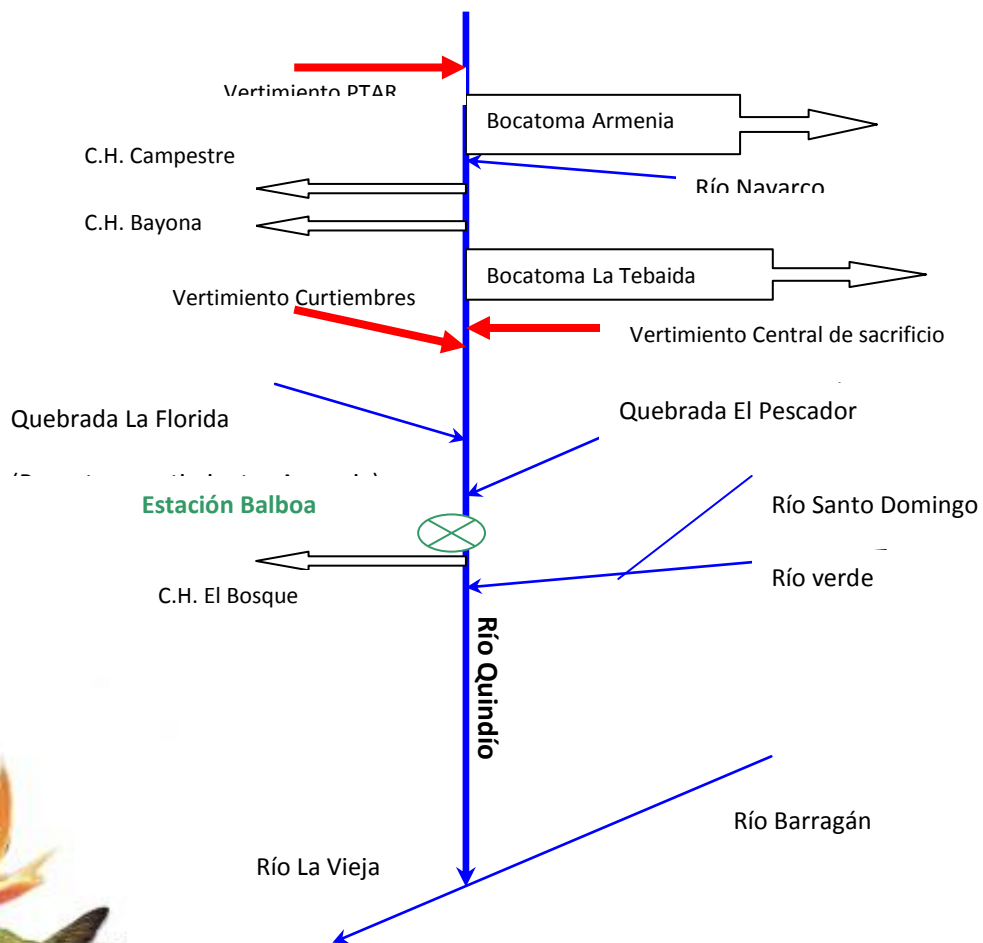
Vertimiento PTAR

Bocatoma Armenia

C.H. Campestre

Río Navarco

C.H. Bayona

Bocatoma La Tebaida

Vertimiento Curtiembres

Vertimiento Central de sacrificio

Quebrada La Florida

Quebrada El Pescador

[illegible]

Estación Balboa

Río Santo Domingo

C.H. El Bosque

Río verde

Río Quindío

Río Barragán

Río La Vieja